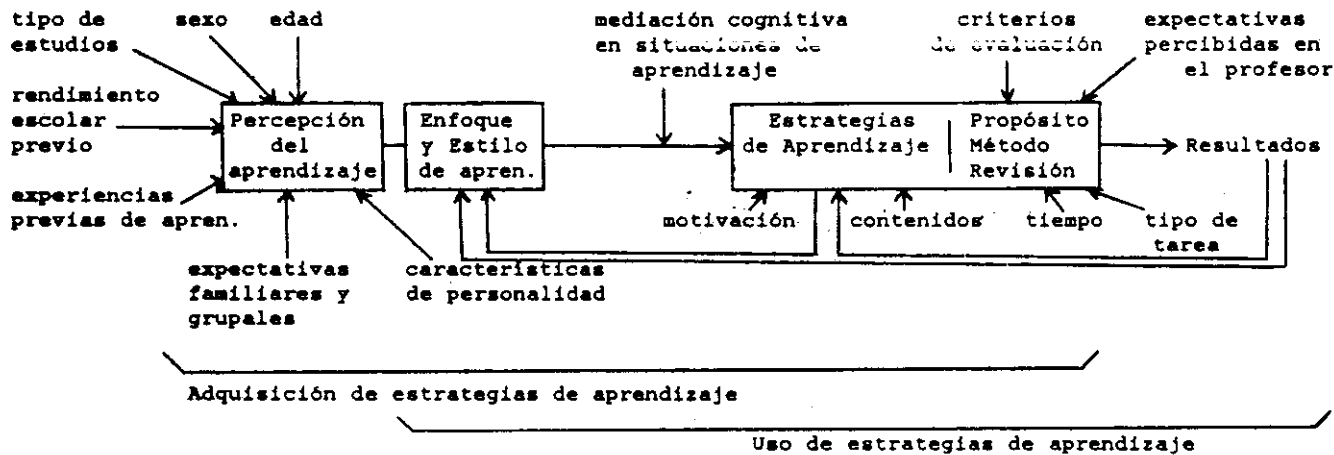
tipo de estudios

sexo

edad

rendimiento escolar previo

experiencias previas de apren.

Percepción del aprendizaje

expectativas familiares y grupales

características de personalidad

Enfoque y Estilo de apren.

mediación cognitiva en situaciones de aprendizaje

motivación

criterios de evaluación

expectativas percibidas en el profesor

Estrategias de Aprendizaje

Propósito Método Revisión

Resultados

contenidos

tiempo

tipo de tarea

Adquisición de estrategias de aprendizaje

Uso de estrategias de aprendizaje